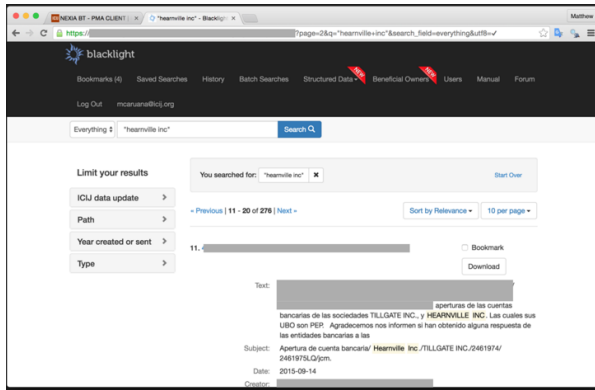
NEXIA BT - PMA CLIENT | "hearnville inc" - Blacklight | Matthew

https:// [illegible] ?page=2&q="hearnville+inc"&search_field=everything&utf8=✓

blacklight

Bookmarks (4) Saved Searches History Batch Searches Structured Data NEW Beneficial Owners NEW Users Manual Forum

Log Out mcaruana@icij.org

Everything "hearnville inc" Search

Limit your results

ICIJ data update

Path

Year created or sent

Type

You searched for: "hearnville inc" ✖ Start Over

« Previous | 11 - 20 of 276 | Next »

Sort by Relevance 10 per page

11. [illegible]

Bookmark

Download

Text: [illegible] aperturas de las cuentas bancarias de las sociedades TILLGATE INC., y HEARNVILLE INC. Las cuales sus UBO son PEP. Agradecemos nos informen si han obtenido alguna respuesta de las entidades bancarias a las

Subject: Apertura de cuenta bancaria/ Hearnville Inc./TILLGATE INC./2461974/ 2461975LQ/jcm.

Date: 2015-09-14

Creator: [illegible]